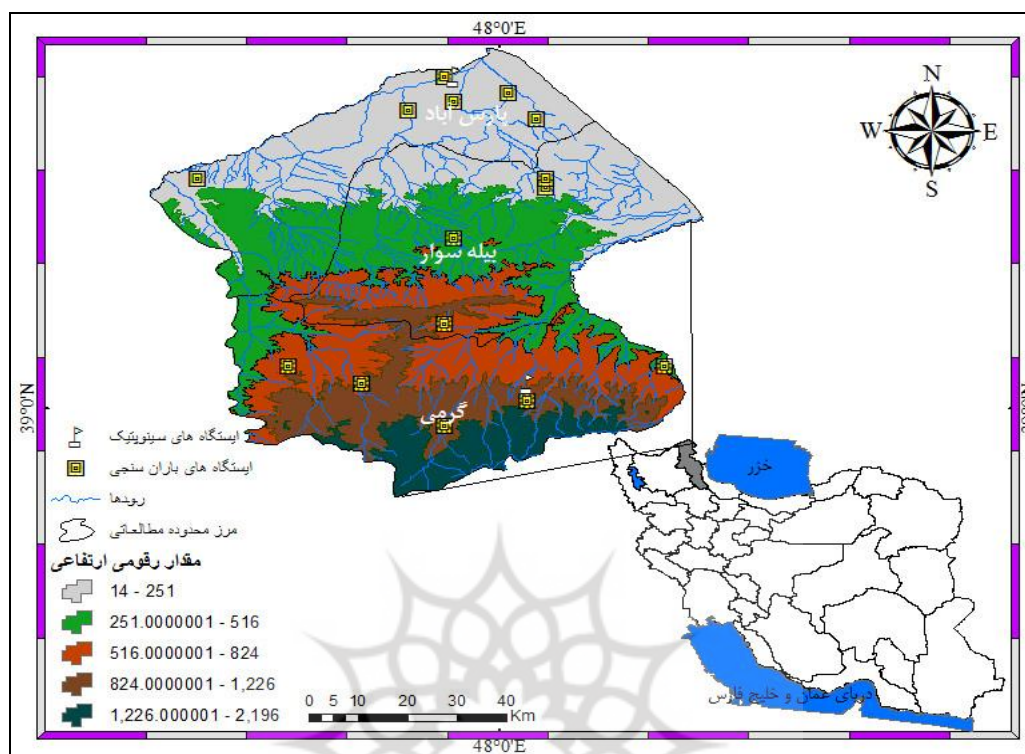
48°0'E

N
W
E
S

پارس آباد
بیله سوار
گرمی

39°0'N

ایستگاه های سینوپتیک
ایستگاه های باران سنجی
رودها
مرز محدوده مطالعاتی

مقدار رقومی ارتفاعی
14 - 251
251.0000001 - 516
516.0000001 - 824
824.0000001 - 1,226
1,226.000001 - 2,196

0 5 10 20 30 40 Km

خزر
دریای عمان و خلیج فارس

48°0'E